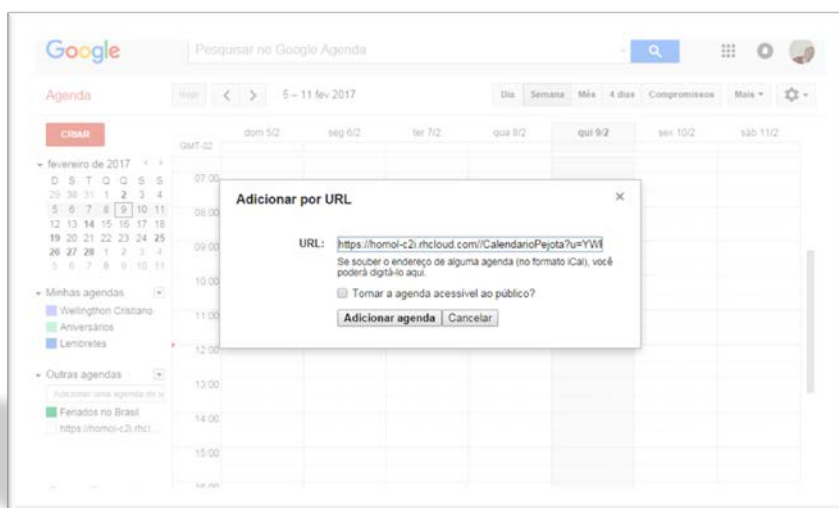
Google

Pesquisar no Google Agenda

Agenda

Hoje

5 – 11 fev 2017

Dia | Semana | Mês | 4 dias | Compromissos | Mais ▾

CRIAR

GMT-02

dom 5/2 | seg 6/2 | ter 7/2 | qua 8/2 | qui 9/2 | sex 10/2 | sáb 11/2

▾ fevereiro de 2017

| D | S | T | Q | Q | S | S |
|---|---|---|---|---|---|---|
| 29 | 30 | 31 | 1 | 2 | 3 | 4 |
| 5 | 6 | 7 | 8 | 9 | 10 | 11 |
| 12 | 13 | 14 | 15 | 16 | 17 | 18 |
| 19 | 20 | 21 | 22 | 23 | 24 | 25 |
| 26 | 27 | 28 | 1 | 2 | 3 | 4 |
| 5 | 6 | 7 | 8 | 9 | 10 | 11 |

▾ Minhas agendas

Wellingthon Cristiano

Aniversários

Lembretes

▾ Outras agendas

Adicionar uma agenda de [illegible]

Feriados no Brasil

https://homol-c2i.rhcl...

07:00
08:00
09:00
10:00
11:00
12:00
13:00
14:00
15:00

Adicionar por URL ×

URL: https://homol-c2i.rhcloud.com//CalendarioPejota?u=YWI

Se souber o endereço de alguma agenda (no formato iCal), você poderá digitá-lo aqui.

Tornar a agenda acessível ao público?

Adicionar agenda | Cancelar